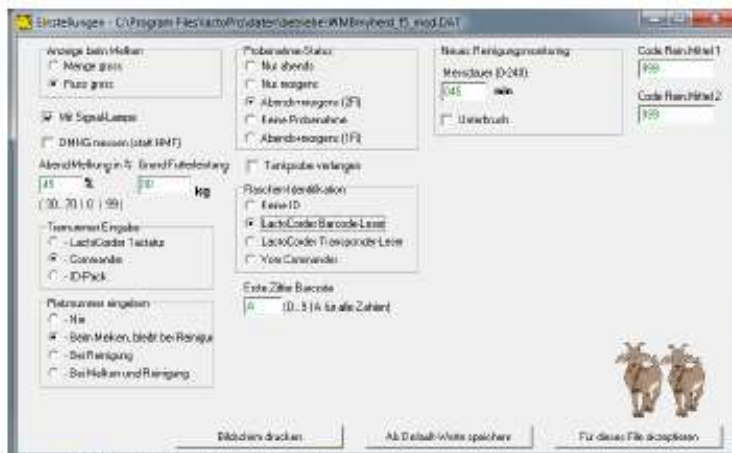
Einstellungen - C:\Program Files\lactoPro\daten\betriebe\WMBreybeck_15_mod.DAT

Anzeige beim Melken
Menge gross
Fluss gross

Mit Signal-Lampe

DMHG messen (statt HMF)

Abend-Melkung in % Grenz-Futterleistung
45 % 20 kg
( 30..70 | 0 .. 99 )

Tiernummer-Eingabe
LactoCoder Tastatur
Commander
ID-Pack

Platznummer eingeben
Nie
Beim Melken, bleibt bei Reinigu
Bei Reinigung
Bei Melken und Reinigung

Probenahme-Status
Nur abends
Nur morgens
Abends+morgens (2F)
Keine Probenahme
Abends+morgens (1F)

Tankprobe verlangen

Flaschen-Identifikation
Keine ID
LactoCoder Barcode-Leser
LactoCoder Transponder-Leser
Vom Commander

Erste Ziffer Barcode
A (0...9 | A für alle Zahlen)

Neues Reinigungsmonitoring
Messdauer (0-240)
045 min
Unterbruch

Code Rein.Mittel 1
999
Code Rein.Mittel 2
999

Bildschirm drucken
Als Default-Werte speichern
Für dieses File akzeptieren